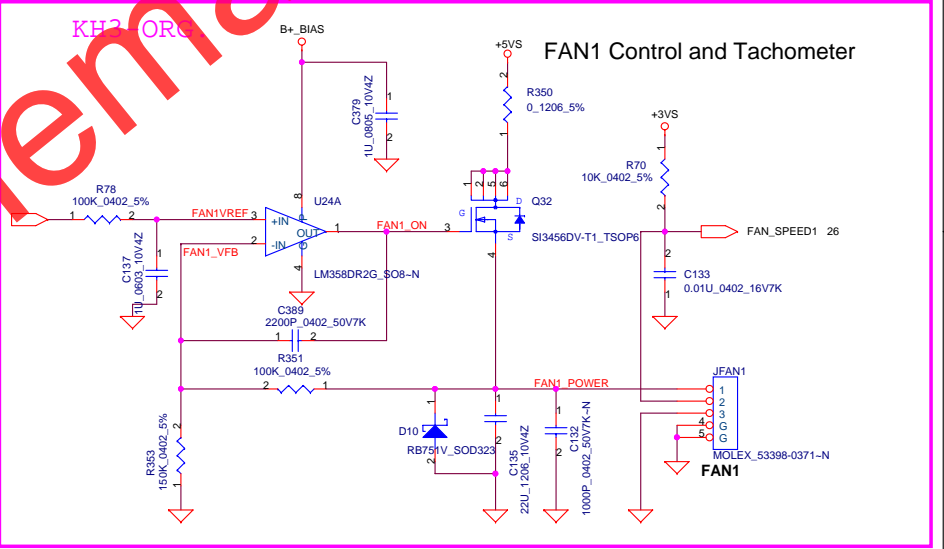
KH3-ORG.
FAN1 Control and Tachometer
B+_BIAS
+5VS
+3VS
C379
1U_0805_10V4Z
1
2
R350
0_1206_5%
2
1
R70
10K_0402_5%
1
2
R78
100K_0402_5%
1
2
FAN1VREF
3
+IN
-IN
OUT
8
4
U24A
LM358DR2G_SO8~N
2
1
FAN1_ON
3
FAN1_VFB
1 2 5 6
D
G
S
4
Q32
SI3456DV-T1_TSOP6
FAN_SPEED1
26
C137
1U_0603_10V4Z
C133
0.01U_0402_16V7K
2
1
C389
2200P_0402_50V7K
1
2
R351
100K_0402_5%
2
1
FAN1_POWER
JFAN1
1
2
3
4
5
G
G
MOLEX_53398-0371~N
FAN1
D10
RB751V_SOD323
1
2
C135
22U_1206_10V4Z
C132
1000P_0402_50V7K~N
1
2
R353
150K_0402_5%
2
1